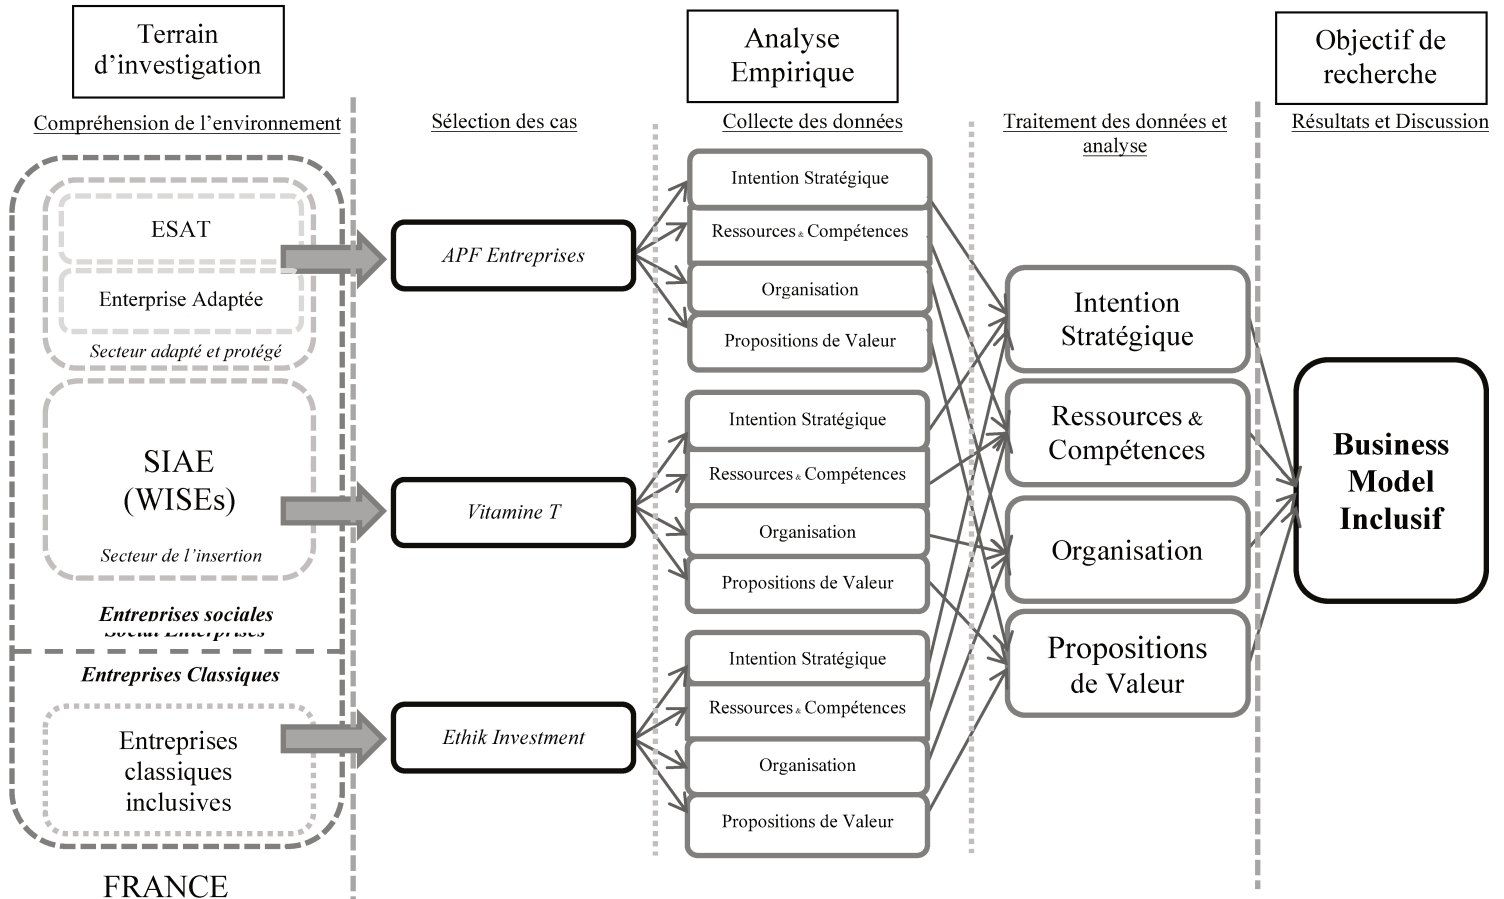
Terrain d'investigation

Analyse Empirique

Objectif de recherche

Compréhension de l'environnement

Sélection des cas

Collecte des données

Traitement des données et analyse

Résultats et Discussion

ESAT

Enterprise Adaptée

Secteur adapté et protégé

SIAE (WISEs)

Secteur de l'insertion

Entreprises sociales

Social Enterprises

Entreprises Classiques

Entreprises classiques inclusives

FRANCE

APF Entreprises

Vitamine T

Ethik Investment

Intention Stratégique

Ressources & Compétences

Organisation

Propositions de Valeur

Intention Stratégique

Ressources & Compétences

Organisation

Propositions de Valeur

Intention Stratégique

Ressources & Compétences

Organisation

Propositions de Valeur

Intention Stratégique

Ressources & Compétences

Organisation

Propositions de Valeur

Business Model Inclusif